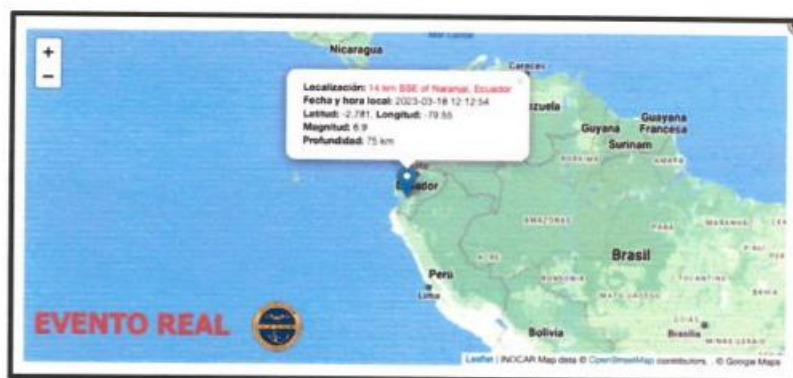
+
−
Nicaragua
Caracas
zuela
Guyana
Guayana Francesa
Surinam
Localización: 14 km SSE of Naranjal, Ecuador
Fecha y hora local: 2023-03-18 12:12:54
Latitud: -2.781, Longitud: -79.55
Magnitud: 6.9
Profundidad: 75 km
×
Ecuador
AMAZONAS
Brasil
Perú
Lima
Bolivia
Brasilia
EVENTO REAL
Leaflet | INOCAR Map data © OpenStreetMap contributors, © Google Maps